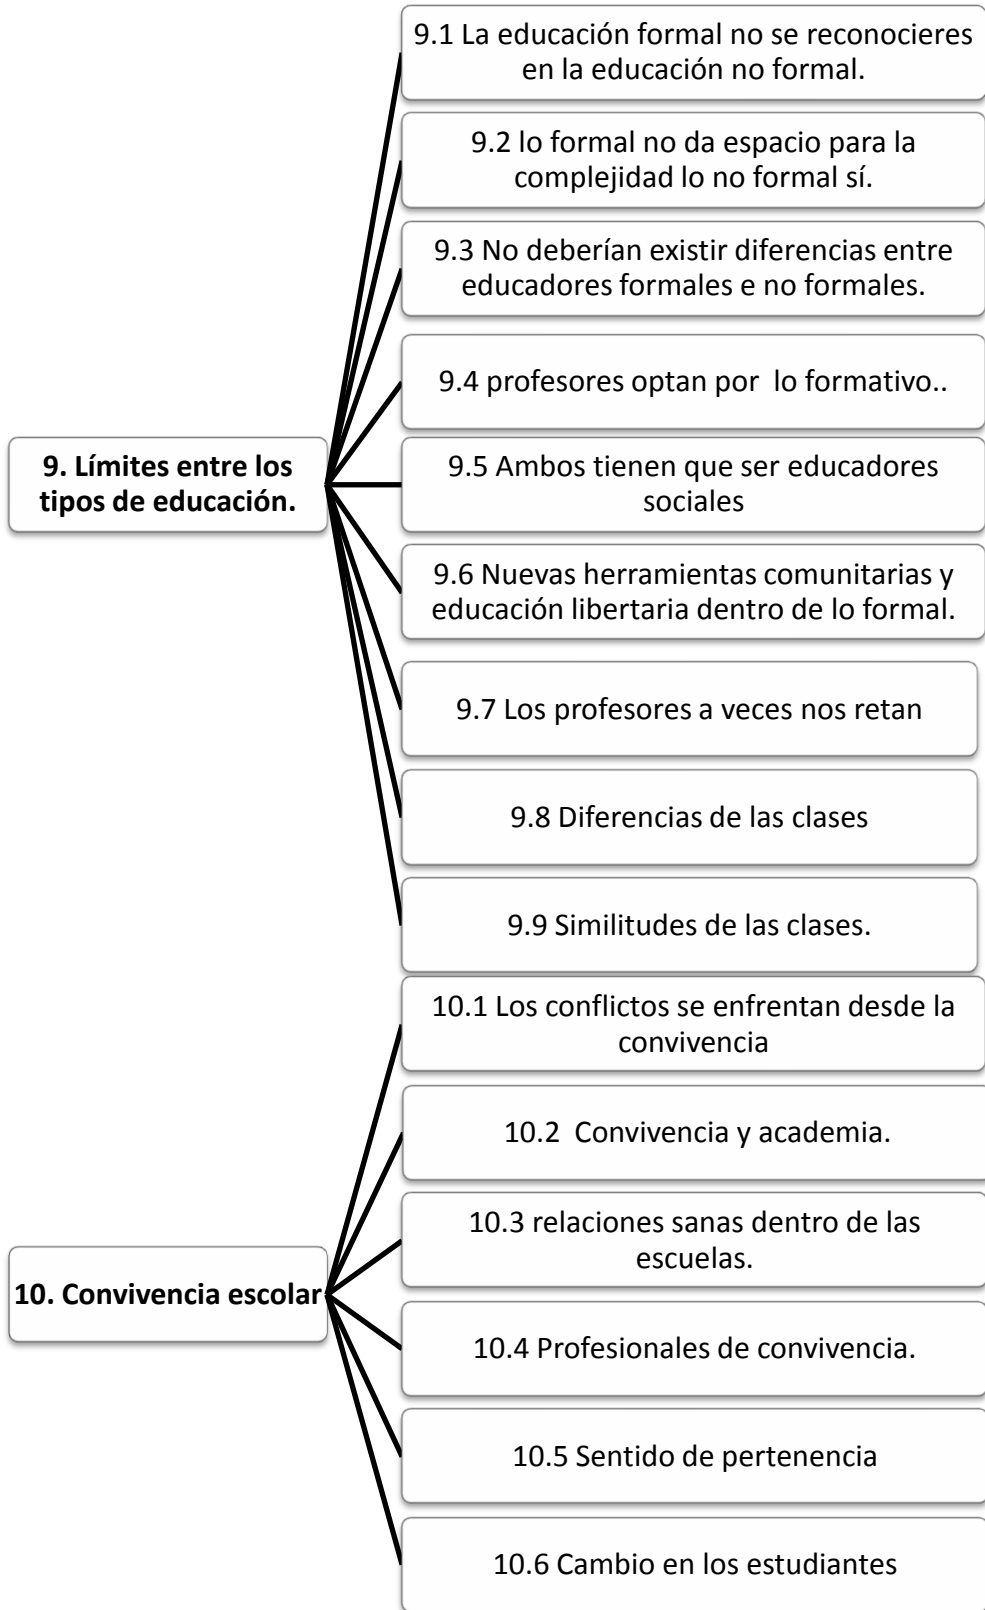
9. Límites entre los tipos de educación.

9.1 La educación formal no se reconocieres en la educación no formal.

9.2 lo formal no da espacio para la complejidad lo no formal sí.

9.3 No deberían existir diferencias entre educadores formales e no formales.

9.4 profesores optan por lo formativo..

9.5 Ambos tienen que ser educadores sociales

9.6 Nuevas herramientas comunitarias y educación libertaria dentro de lo formal.

9.7 Los profesores a veces nos retan

9.8 Diferencias de las clases

9.9 Similitudes de las clases.

10. Convivencia escolar

10.1 Los conflictos se enfrentan desde la convivencia

10.2 Convivencia y academia.

10.3 relaciones sanas dentro de las escuelas.

10.4 Profesionales de convivencia.

10.5 Sentido de pertenencia

10.6 Cambio en los estudiantes